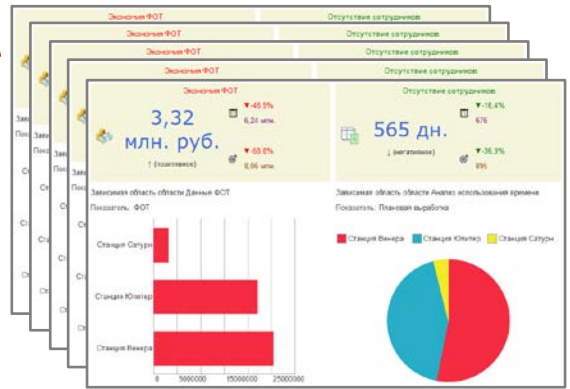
Экономия ФОТ
Отсутствие сотрудников
Экономия ФОТ
Отсутствие сотрудников
Экономия ФОТ
Отсутствие сотрудников
Экономия ФОТ
Отсутствие сотрудников
Экономия ФОТ
Отсутствие сотрудников

3,32 млн. руб.
↑ (позитивно)
▼-46,5%
6,24 млн.
▼-68,6%
9,66 млн.

565 дн.
↓ (негативно)
▼-16,4%
676
▼-36,3%
886

Зависимая область области Данные ФОТ
Показатель: ФОТ
Станция Сатурн
Станция Юпитер
Станция Венера
0
5000000
15000000
25000000

Зависимая область области Анализ использования времени
Показатель: Плановая выработка
Станция Венера
Станция Юпитер
Станция Сатурн